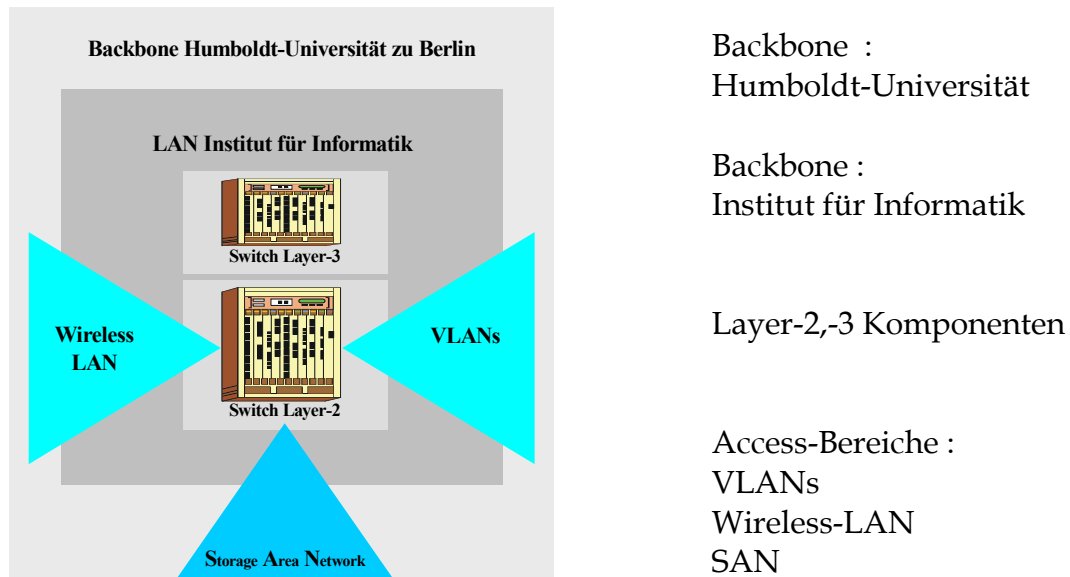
Backbone Humboldt-Universität zu Berlin

LAN Institut für Informatik

Switch Layer-3

Wireless LAN

Switch Layer-2

VLANs

Storage Area Network

Backbone : Humboldt-Universität

Backbone : Institut für Informatik

Layer-2,-3 Komponenten

Access-Bereiche :
VLANs
Wireless-LAN
SAN